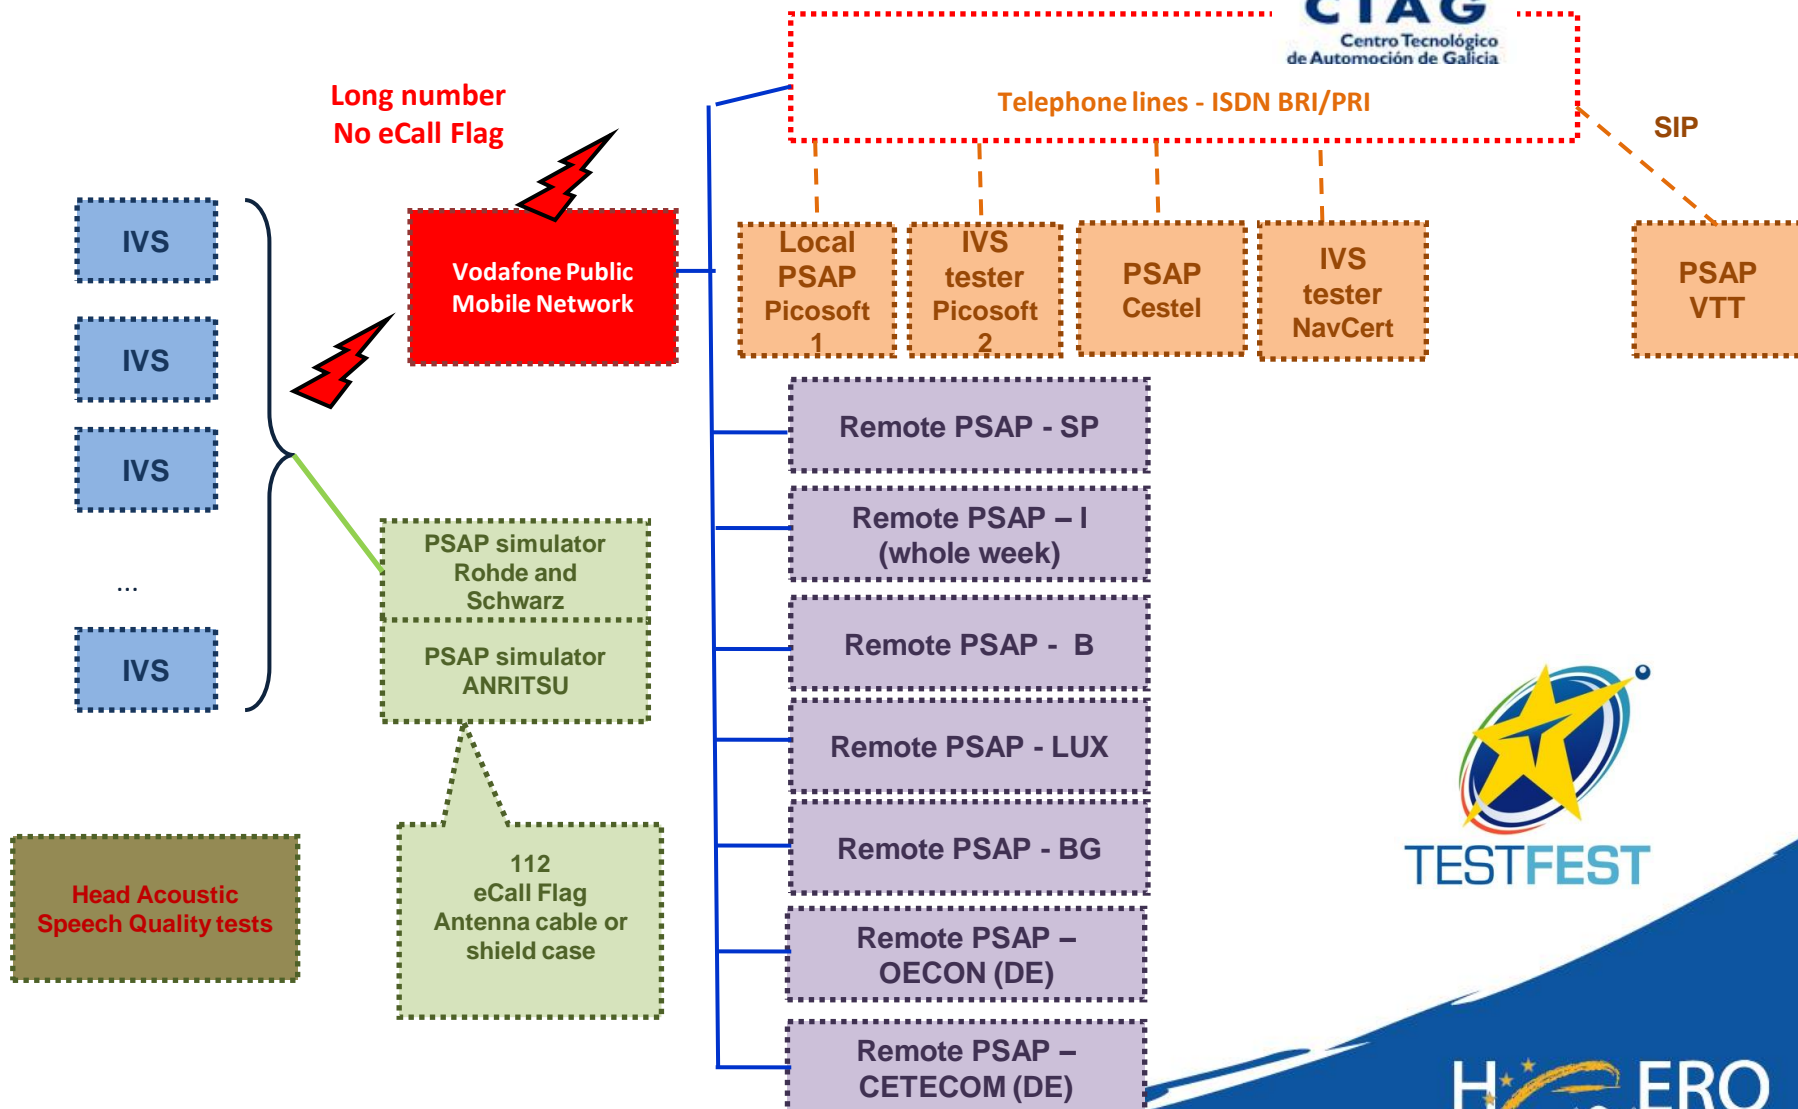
CTAG
Centro Tecnológico de Automoción de Galicia

Telephone lines - ISDN BRI/PRI

SIP

Long number
No eCall Flag

IVS

IVS

IVS

...

IVS

Vodafone Public Mobile Network

Local PSAP Picosoft 1

IVS tester Picosoft 2

PSAP Cestel

IVS tester NavCert

PSAP VTT

Remote PSAP - SP

Remote PSAP – I (whole week)

Remote PSAP - B

Remote PSAP - LUX

Remote PSAP - BG

Remote PSAP – OECON (DE)

Remote PSAP – CETECOM (DE)

PSAP simulator Rohde and Schwarz

PSAP simulator ANRITSU

112
eCall Flag
Antenna cable or shield case

Head Acoustic Speech Quality tests

TESTFEST

H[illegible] ERO